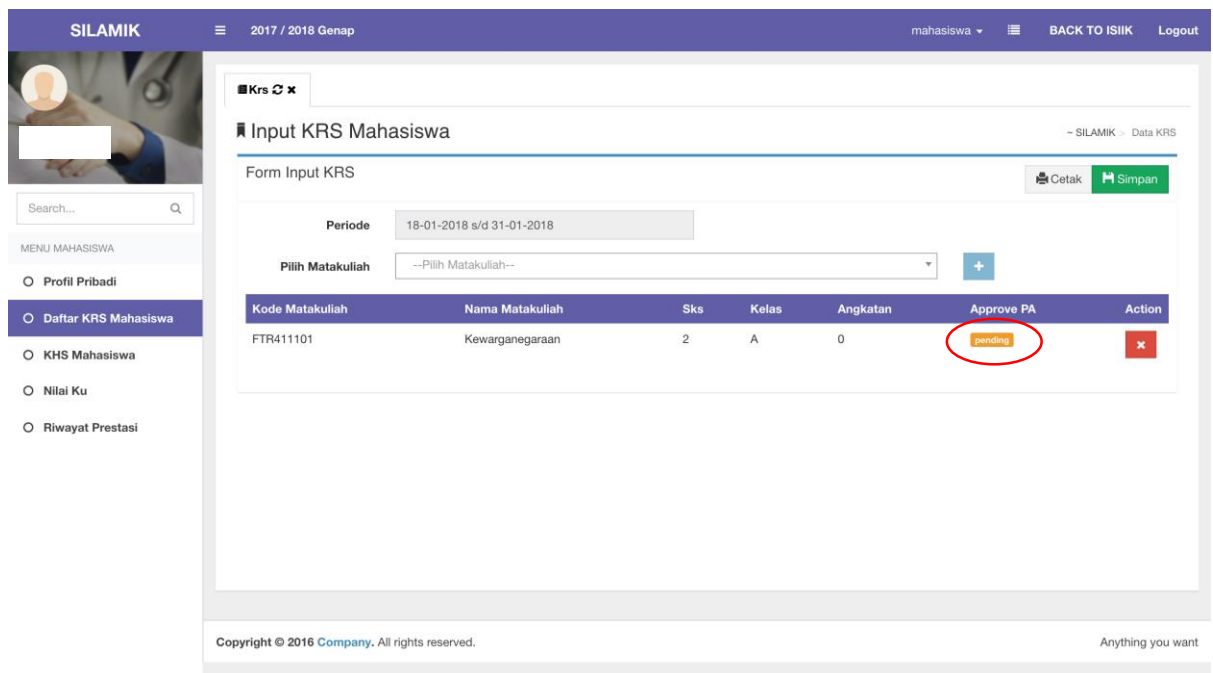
SILAMIK

2017 / 2018 Genap

mahasiswa

BACK TO ISIIK

Logout

Search...

MENU MAHASISWA

Profil Pribadi

Daftar KRS Mahasiswa

KHS Mahasiswa

Nilai Ku

Riwayat Prestasi

Krs

Input KRS Mahasiswa

~ SILAMIK > Data KRS

Form Input KRS

Cetak

Simpan

Periode 18-01-2018 s/d 31-01-2018

Pilih Matakuliah --Pilih Matakuliah--

+

| Kode Matakuliah | Nama Matakuliah | Sks | Kelas | Angkatan | Approve PA | Action |
|---|---|---|---|---|---|---|
| FTR411101 | Kewarganegaraan | 2 | A | 0 | pending | × |

Copyright © 2016 Company. All rights reserved.

Anything you want